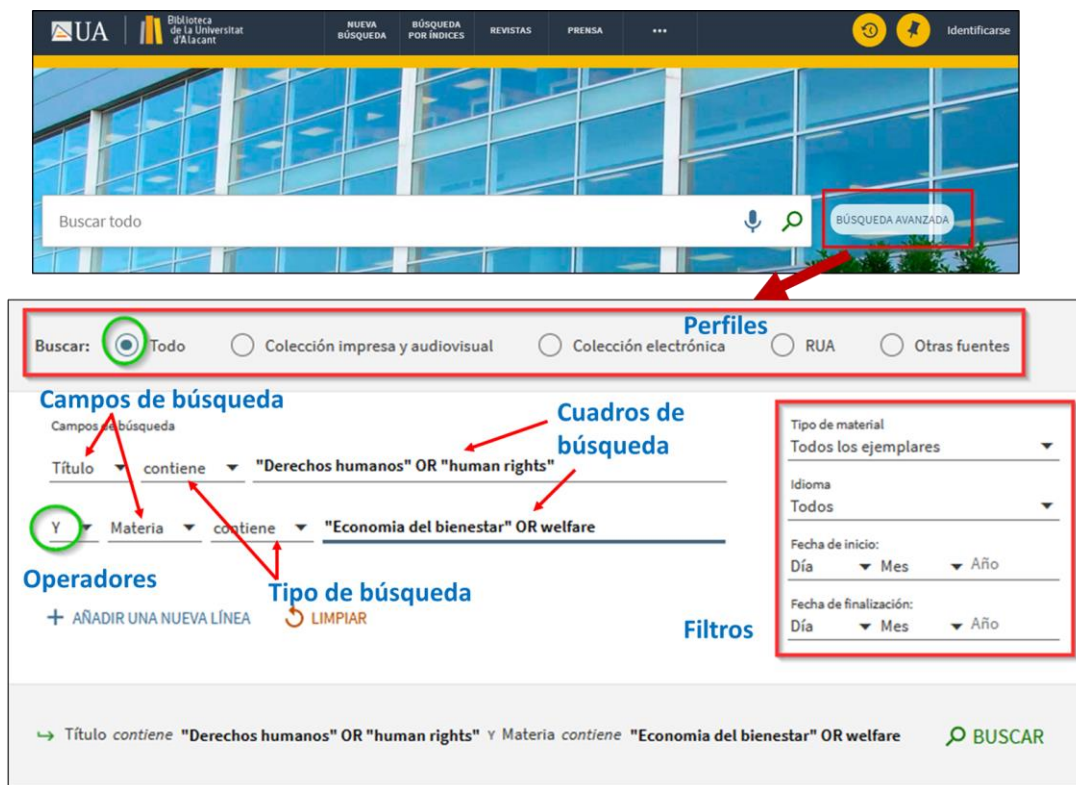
UA | Biblioteca de la Universitat d'Alacant

NUEVA BÚSQUEDA
BÚSQUEDA POR ÍNDICES
REVISTAS
PRENSA
...
Identificarse

Buscar todo
BÚSQUEDA AVANZADA

Perfiles

Buscar: Todo  Colección impresa y audiovisual  Colección electrónica  RUA  Otras fuentes

Campos de búsqueda
Campos de búsqueda

Cuadros de búsqueda

Título  contiene  "Derechos humanos" OR "human rights"

Y  Materia  contiene  "Economia del bienestar" OR welfare

Operadores

Tipo de búsqueda

+ AÑADIR UNA NUEVA LÍNEA   LIMPIAR

Tipo de material
Todos los ejemplares
Idioma
Todos
Fecha de inicio:
Día  Mes  Año
Fecha de finalización:
Día  Mes  Año

Filtros

Título contiene "Derechos humanos" OR "human rights" Y Materia contiene "Economia del bienestar" OR welfare

BUSCAR